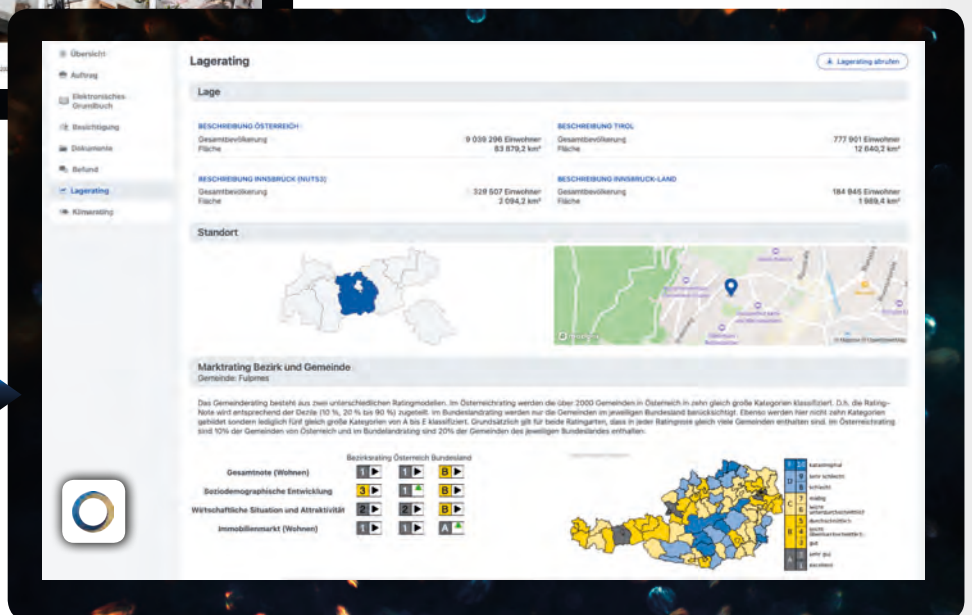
Übersicht
Auftrag
Elektronisches Grundbuch
Besichtigung
Dokumente
Befund
Lagerating
Klimarating

Lagerating

Lagerating abrufen

Lage

BESCHREIBUNG ÖSTERREICH
Gesamtbevölkerung 9 039 296 Einwohner
Fläche 83 879,2 km²

BESCHREIBUNG TIROL
Gesamtbevölkerung 777 901 Einwohner
Fläche 12 640,2 km²

BESCHREIBUNG INNSBRUCK (NUTS3)
Gesamtbevölkerung 329 507 Einwohner
Fläche 2 094,2 km²

BESCHREIBUNG INNSBRUCK-LAND
Gesamtbevölkerung 184 846 Einwohner
Fläche 1 989,4 km²

Standort

Marktrating Bezirk und Gemeinde
Gemeinde: Fulpmes

Das Gemeinderating besteht aus zwei unterschiedlichen Ratingmodellen. Im Österreichrating werden die über 2000 Gemeinden in Österreich in zehn gleich große Kategorien klassifiziert. D.h. die Rating-Note wird entsprechend der Dezile (10 %, 20 % bis 90 %) zugeteilt. Im Bundeslandrating werden nur die Gemeinden im jeweiligen Bundesland berücksichtigt. Ebenso werden hier nicht zehn Kategorien gebildet sondern lediglich fünf gleich große Kategorien von A bis E klassifiziert. Grundsätzlich gilt für beide Ratingarten, dass in jeder Ratingrose gleich viele Gemeinden enthalten sind. Im Österreichrating sind 10% der Gemeinden von Österreich und im Bundeslandrating sind 20% der Gemeinden des jeweiligen Bundeslandes enthalten.

| | Bezirksrating | Österreich | Bundesland |
|---|---|---|---|
| Gesamtnote (Wohnen) | 1 | 1 | B |
| Soziodemographische Entwicklung | 3 | 1 | B |
| Wirtschaftliche Situation und Attraktivität | 2 | 2 | B |
| Immobilienmarkt (Wohnen) | 1 | 1 | A |

10 katastrophal
9 sehr schlecht
8 schlecht
7 mäßig
6 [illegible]
5 durchschnittlich
4 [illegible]
3 gut
2 sehr gut
1 exzellent